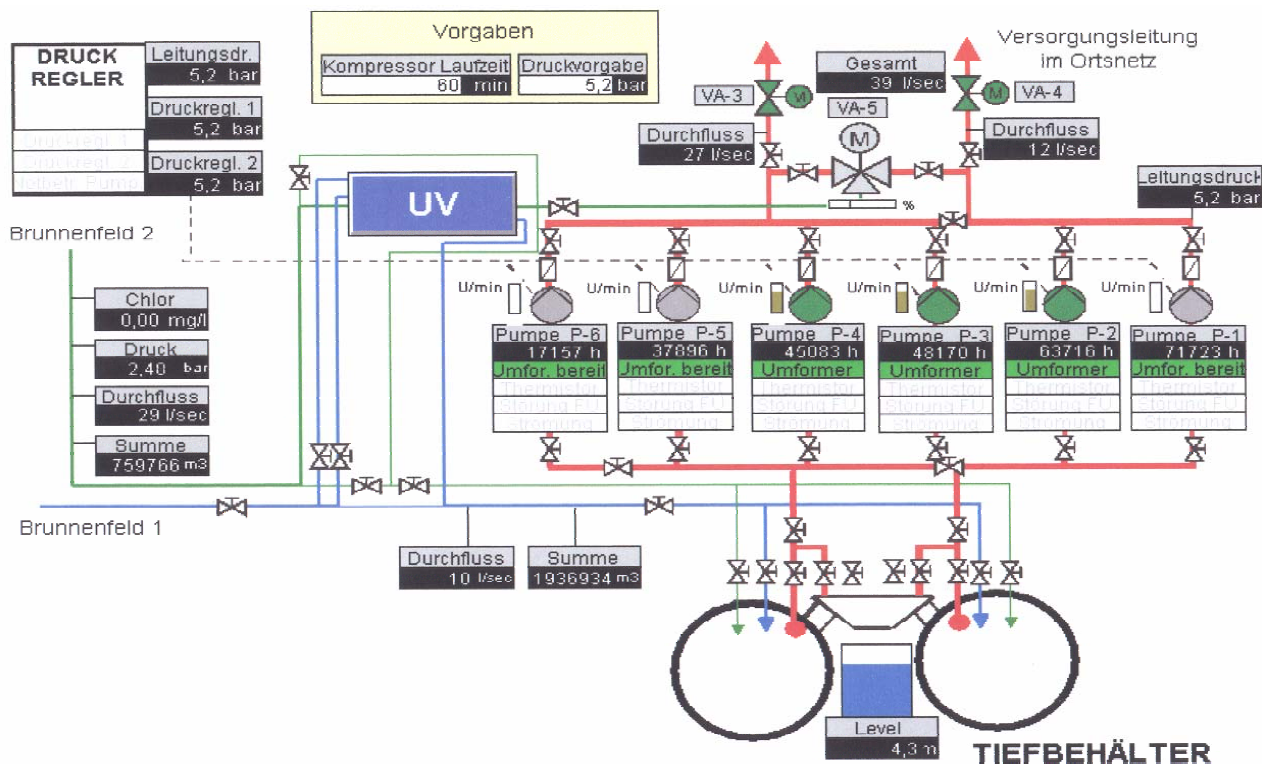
DRUCK REGLER

Druckregl. 1
Druckregl. 2
Notbetr. Pumpe

Leitungsdr.
5,2 bar

Druckregl. 1
5,2 bar

Druckregl. 2
5,2 bar

Vorgaben
Kompressor Laufzeit
60 min
Druckvorgabe
5,2 bar

Gesamt
39 l/sec

Versorgungsleitung im Ortsnetz

VA-3
VA-5
VA-4

Durchfluss
27 l/sec

Durchfluss
12 l/sec

Leitungsdruck
5,2 bar

UV

%

Brunnenfeld 2

Chlor
0,00 mg/l

Druck
2,40 bar

Durchfluss
29 l/sec

Summe
759766 m3

U/min
U/min
U/min
U/min
U/min
U/min

Pumpe P-6
17157 h
Umfor. bereit
Thermistor
Störung FU
Strömung

Pumpe P-5
37896 h
Umfor. bereit
Thermistor
Störung FU
Strömung

Pumpe P-4
45083 h
Umformer
Thermistor
Störung FU
Strömung

Pumpe P-3
48170 h
Umformer
Thermistor
Störung FU
Strömung

Pumpe P-2
63716 h
Umformer
Thermistor
Störung FU
Strömung

Pumpe P-1
71723 h
Umfor. bereit
Thermistor
Störung FU
Strömung

Brunnenfeld 1

Durchfluss
10 l/sec

Summe
1936934 m3

Level
4,3 m

TIEFBEHÄLTER